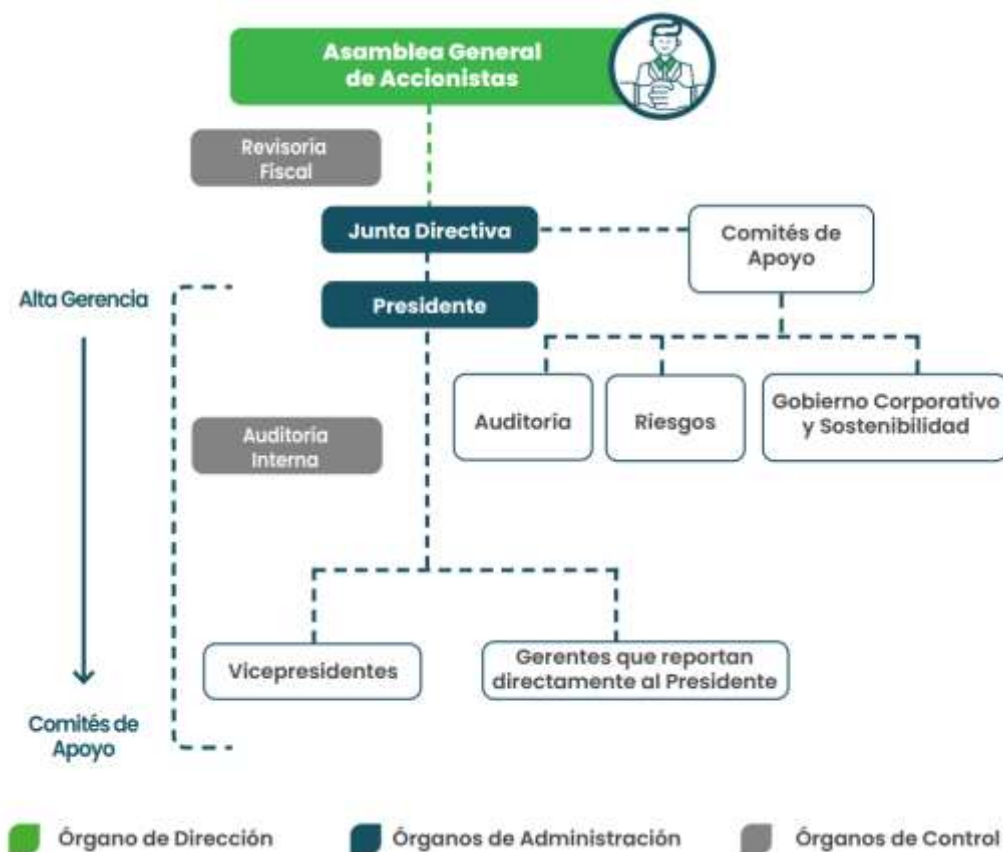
Asamblea General de Accionistas

Revisoría Fiscal

Junta Directiva

Comités de Apoyo

Alta Gerencia

Presidente

Auditoría

Riesgos

Gobierno Corporativo y Sostenibilidad

Auditoría Interna

Vicepresidentes

Gerentes que reportan directamente al Presidente

Comités de Apoyo

Órgano de Dirección

Órganos de Administración

Órganos de Control